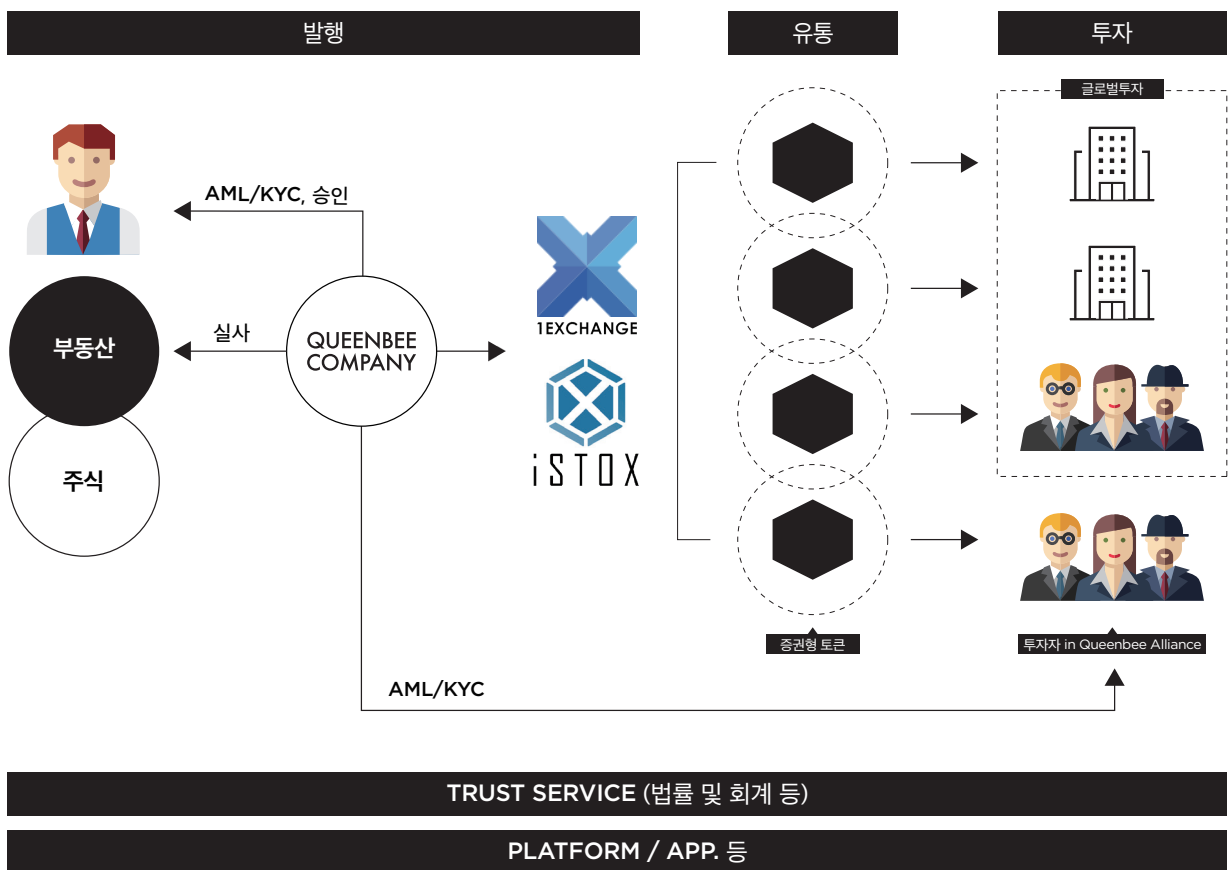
발행

유통

투자

글로벌투자

AML/KYC, 승인

실사

부동산

주식

QUEENBEE COMPANY

1EXCHANGE

iSTOX

증권형 토큰

투자자 in Queenbee Alliance

AML/KYC

TRUST SERVICE (법률 및 회계 등)

PLATFORM / APP. 등